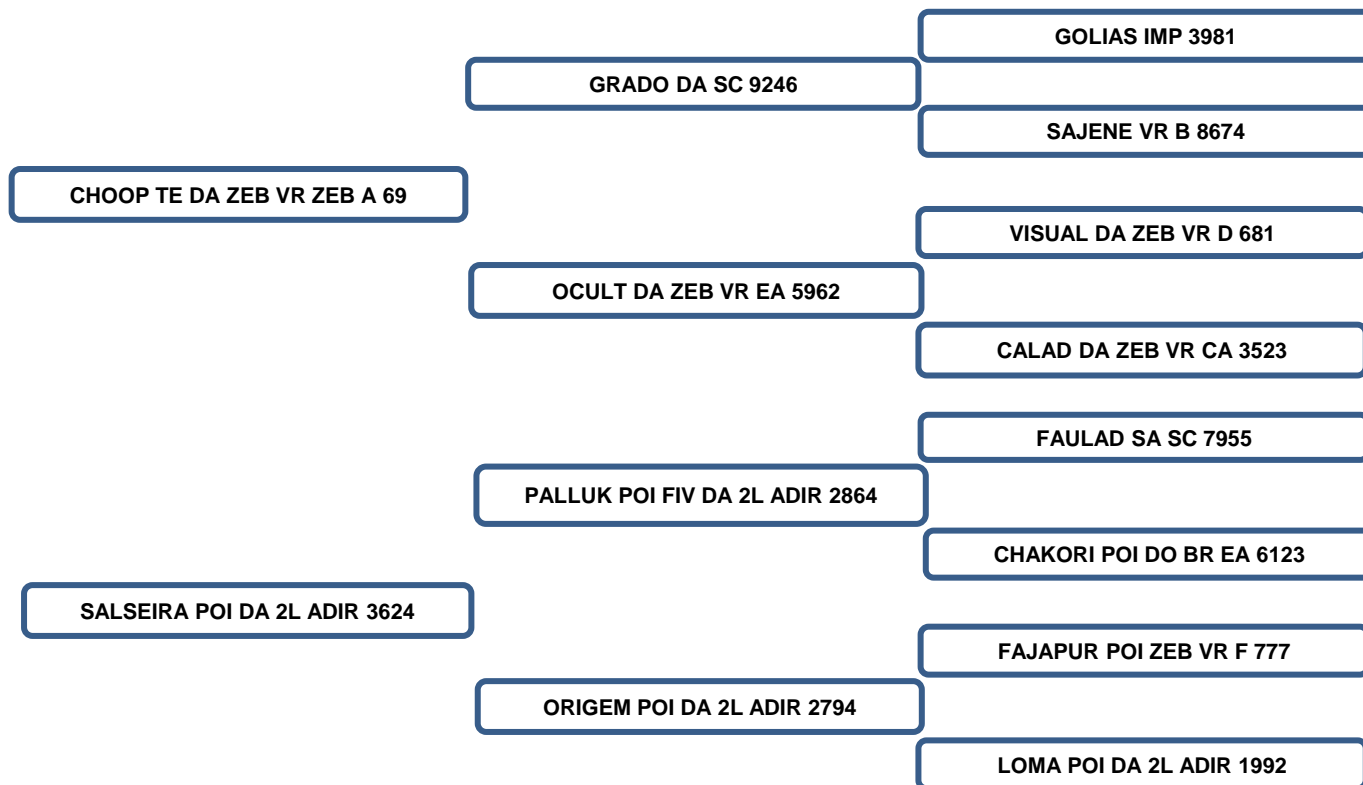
GOLIAS IMP 3981

GRADO DA SC 9246

SAJENE VR B 8674

CHOOP TE DA ZEB VR ZEB A 69

VISUAL DA ZEB VR D 681

OCULT DA ZEB VR EA 5962

CALAD DA ZEB VR CA 3523

FAULAD SA SC 7955

PALLUK POI FIV DA 2L ADIR 2864

CHAKORI POI DO BR EA 6123

SALSEIRA POI DA 2L ADIR 3624

FAJAPUR POI ZEB VR F 777

ORIGEM POI DA 2L ADIR 2794

LOMA POI DA 2L ADIR 1992